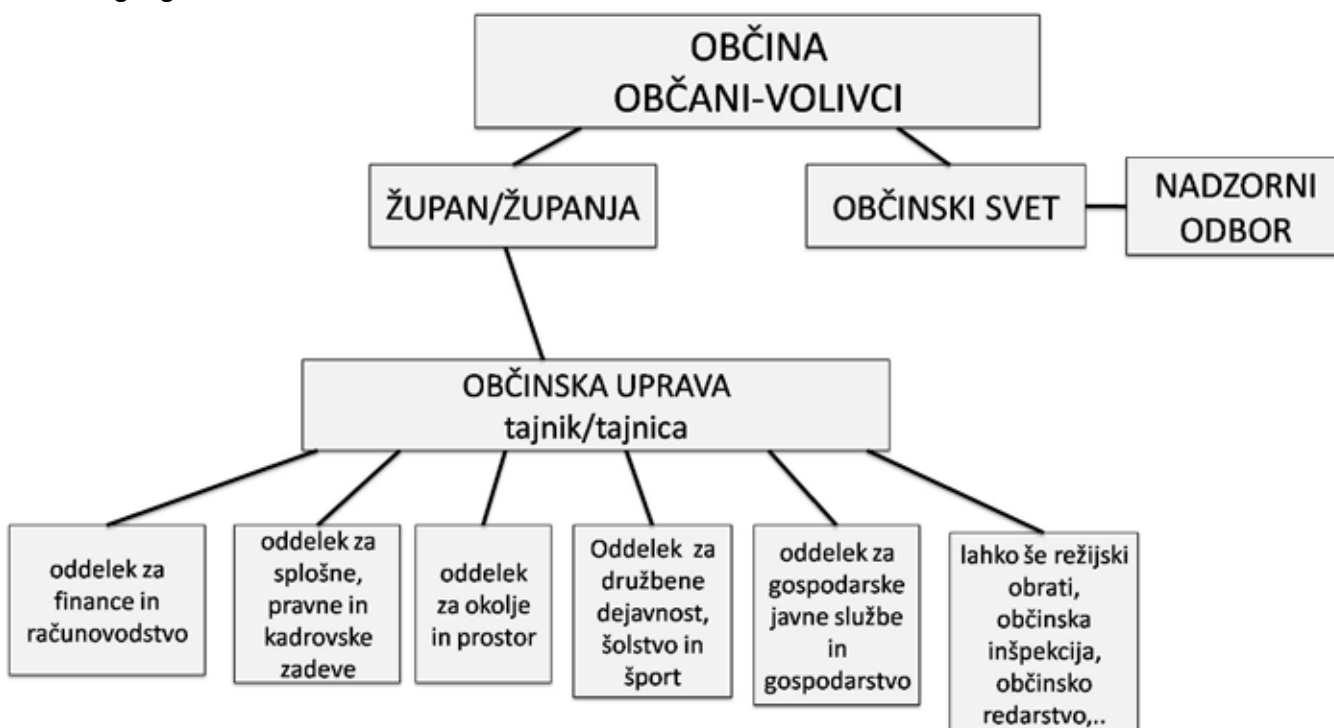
OBČINA
OBČANI-VOLIVCI

ŽUPAN/ŽUPANJA

OBČINSKI SVET

NADZORNI ODBOR

OBČINSKA UPRAVA
tajnik/tajnica

oddelek za finance in računovodstvo

oddelek za splošne, pravne in kadrovske zadeve

oddelek za okolje in prostor

Oddelek za družbene dejavnost, šolstvo in šport

oddelek za gospodarske javne službe in gospodarstvo

lahko še režijski obrati, občinska inšpekcija, občinsko redarstvo,..